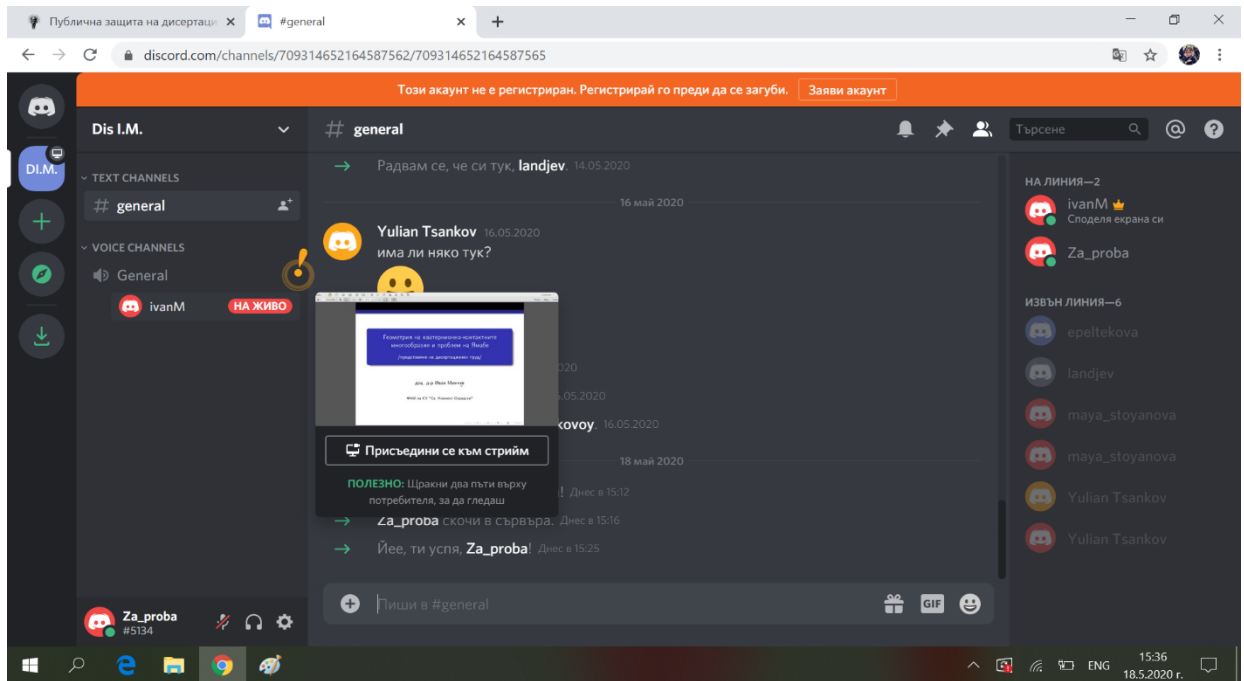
Публична защита на дисертаци ×
#general ×
+

discord.com/channels/709314652164587562/709314652164587565

Този акаунт не е регистриран. Регистрирай го преди да се загуби. Заяви акаунт

DI.M.

Dis I.M.

TEXT CHANNELS
# general

VOICE CHANNELS
General
ivanM НА ЖИВО

# general

Търсене

Радвам се, че си тук, landjev. 14.05.2020

16 май 2020

Yulian Tsankov 16.05.2020
има ли някой тук?

Геометрия на квазирешъчно-контактните многообразия и проблем на Ямабе
(представяне на дисертационен труд)
доц. д-р Иван Минчев
ФМИ на СУ "Св. Климент Охридски"

020
5.05.2020
kovoy. 16.05.2020

Присъедини се към стрийм

ПОЛЕЗНО: Щракни два пъти върху потребителя, за да гледаш

18 май 2020

! Днес в 15:12

Za_proba скочи в сървъра. Днес в 15:16

Йее, ти успя, Za_proba! Днес в 15:25

Пиши в #general

НА ЛИНИЯ—2
ivanM
Споделя екрана си
Za_proba

ИЗВЪН ЛИНИЯ—6
epeltekova
landjev
maya_stoyanova
maya_stoyanova
Yulian Tsankov
Yulian Tsankov

Za_proba
#5134

ENG 15:36 18.5.2020 г.